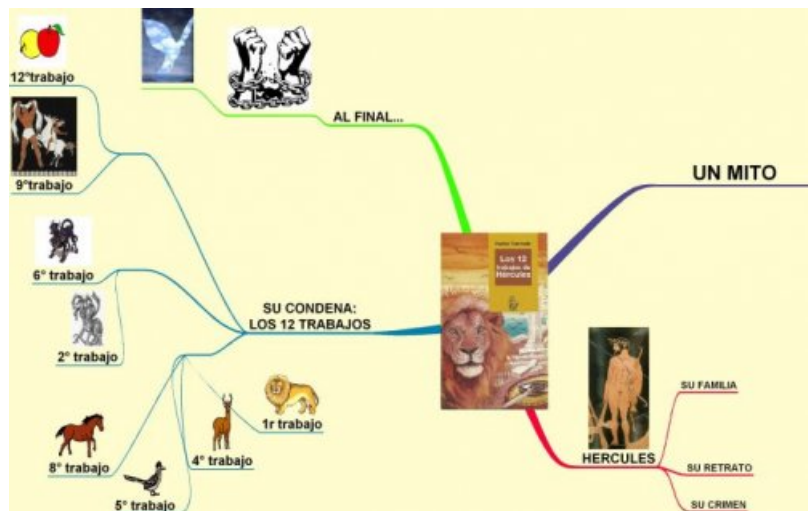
12ºtrabajo

9ºtrabajo

6° trabajo

2° trabajo

8° trabajo

5° trabajo

4° trabajo

1r trabajo

AL FINAL...

SU CONDENA:
LOS 12 TRABAJOS

Los 12 trabajos de Hercules

UN MITO

HERCULES

SU FAMILIA

SU RETRATO

SU CRIMEN